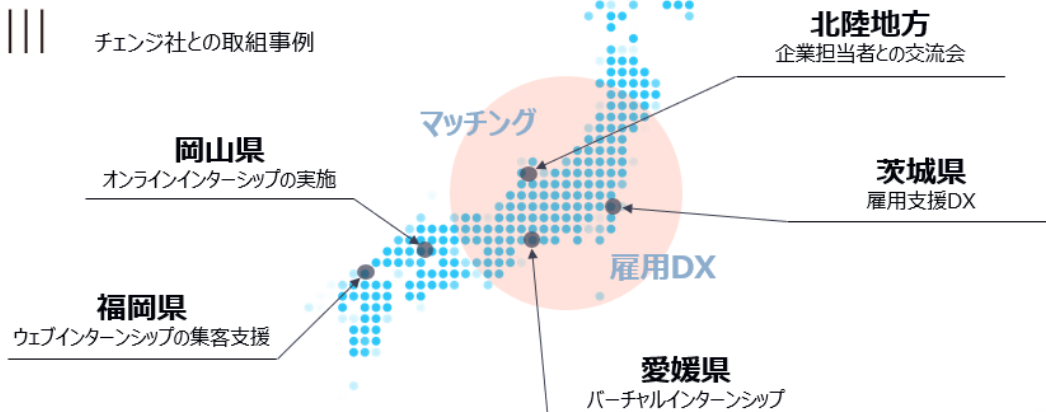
チェンジ社との取組事例

北陸地方
企業担当者との交流会

マッチング

岡山県
オンラインインターシップの実施

茨城県
雇用支援DX

雇用DX

福岡県
ウェブインターンシップの集客支援

愛媛県
バーチャルインターンシップ